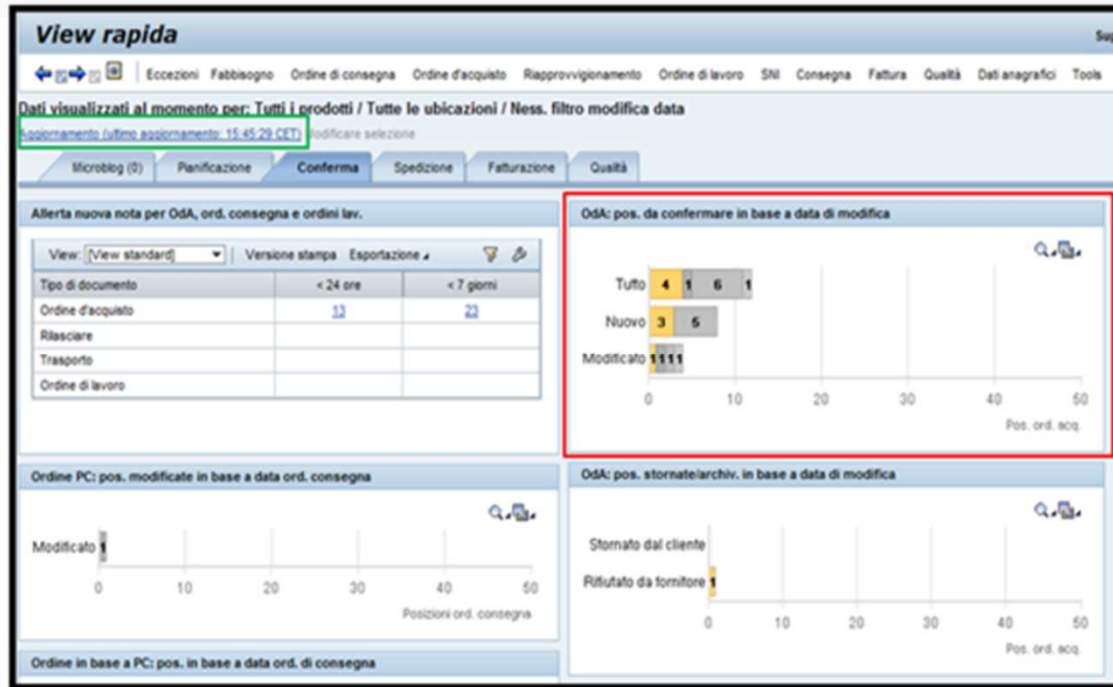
View rapida

Sup

Eccezioni Fabbisogno Ordine di consegna Ordine d'acquisto Riapprovvigionamento Ordine di lavoro SNI Consegna Fattura Qualità Dati anagrafici Tools

Dati visualizzati al momento per: Tutti i prodotti / Tutte le ubicazioni / Ness. filtro modifica data

Aggiornamento (ultimo aggiornamento: 15:45:29 CET) Modificare selezione

Microblog (0) Pianificazione Conferma Spedizione Fatturazione Qualità

Allerta nuova nota per OdA, ord. consegna e ordini lav.

View: [View standard] Versione stampa Esportazione

| Tipo di documento | < 24 ore | < 7 giorni |
|---|---|---|
| Ordine d'acquisto | 13 | 23 |
| Rilasciare | | |
| Trasporto | | |
| Ordine di lavoro | | |

OdA: pos. da confermare in base a data di modifica

Tutto 4 1 6 1
Nuovo 3 5
Modificato 1 1 1 1
0 10 20 30 40 50
Pos. ord. acq.

Ordine PC: pos. modificate in base a data ord. consegna

Modificato 1
0 10 20 30 40 50
Posizioni ord. consegna

OdA: pos. stornate/archiv. in base a data di modifica

Stornato dal cliente
Rifiutato da fornitore 1
0 10 20 30 40 50
Pos. ord. acq.

Ordine in base a PC: pos. in base a data ord. di consegna